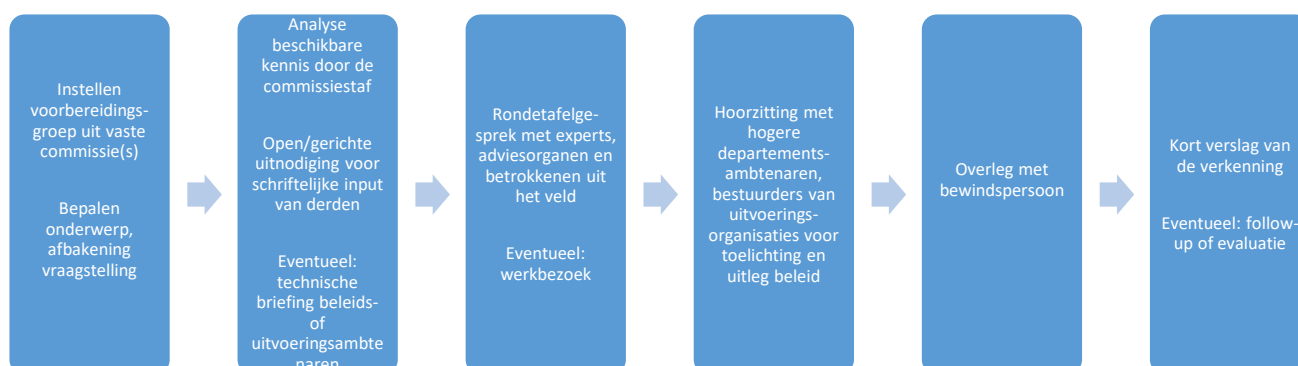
Instellen voorbereidingsgroep uit vaste commissie(s)

Bepalen onderwerp, afbakening vraagstelling

Analyse beschikbare kennis door de commissiestaf

Open/gerichte uitnodiging voor schriftelijke input van derden

Eventueel: technische briefing beleids- of uitvoeringsambtenaren

Rondetafelgesprek met experts, adviesorganen en betrokkenen uit het veld

Eventueel: werkbezoek

Hoorzitting met hogere departementsambtenaren, bestuurders van uitvoeringsorganisaties voor toelichting en uitleg beleid

Overleg met bewindspersoon

Kort verslag van de verkenning

Eventueel: follow-up of evaluatie